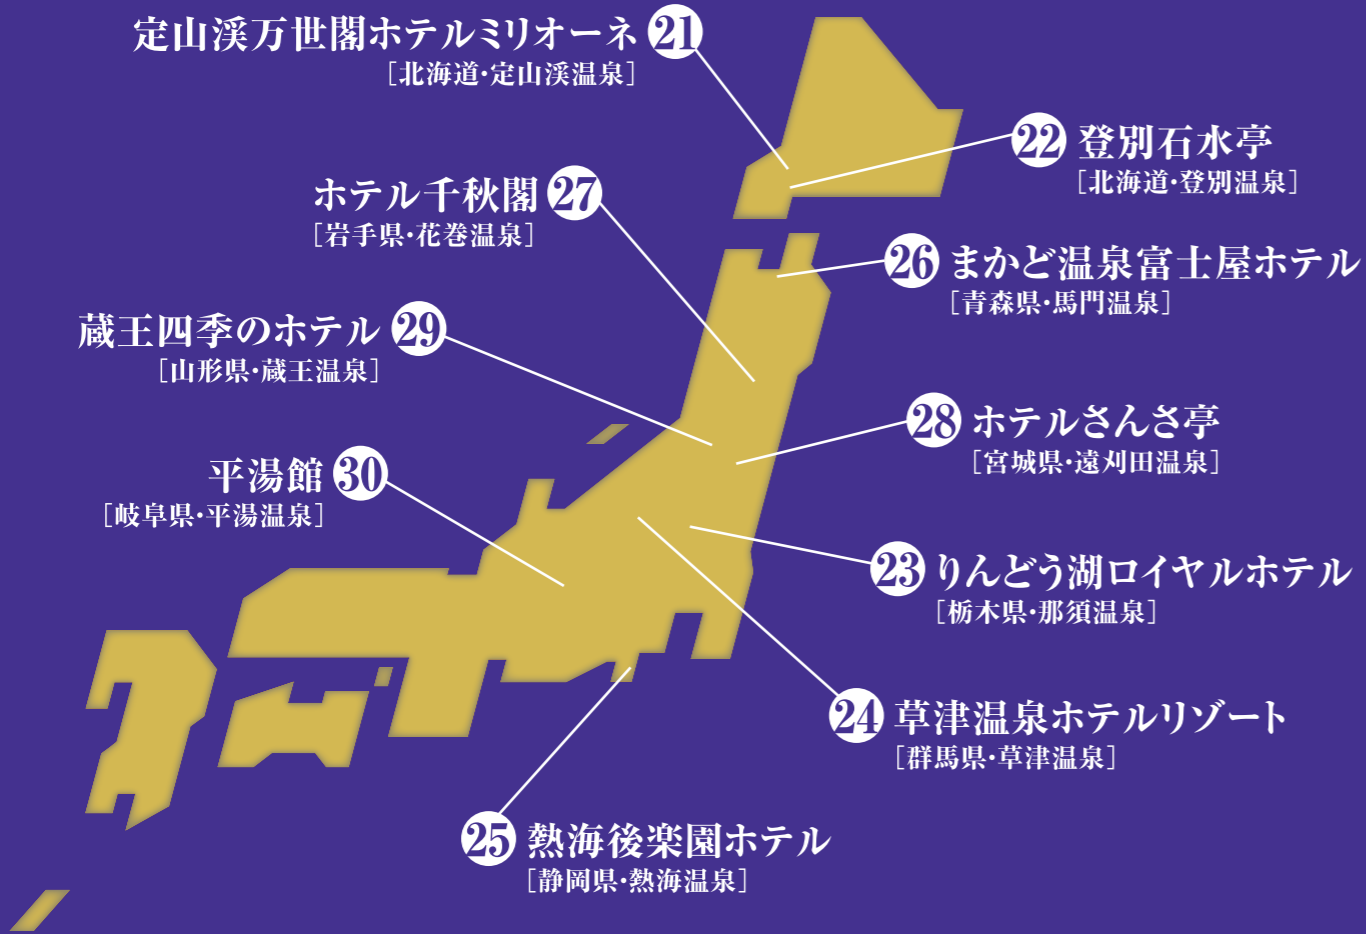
定山渓万世閣ホテルミリオーネ 21
［北海道・定山渓温泉］

22 登別石水亭
［北海道・登別温泉］

ホテル千秋閣 27
［岩手県・花巻温泉］

26 まかど温泉富士屋ホテル
［青森県・馬門温泉］

蔵王四季のホテル 29
［山形県・蔵王温泉］

28 ホテルさんさ亭
［宮城県・遠刈田温泉］

平湯館 30
［岐阜県・平湯温泉］

23 りんどう湖ロイヤルホテル
［栃木県・那須温泉］

24 草津温泉ホテルリゾート
［群馬県・草津温泉］

25 熱海後楽園ホテル
［静岡県・熱海温泉］